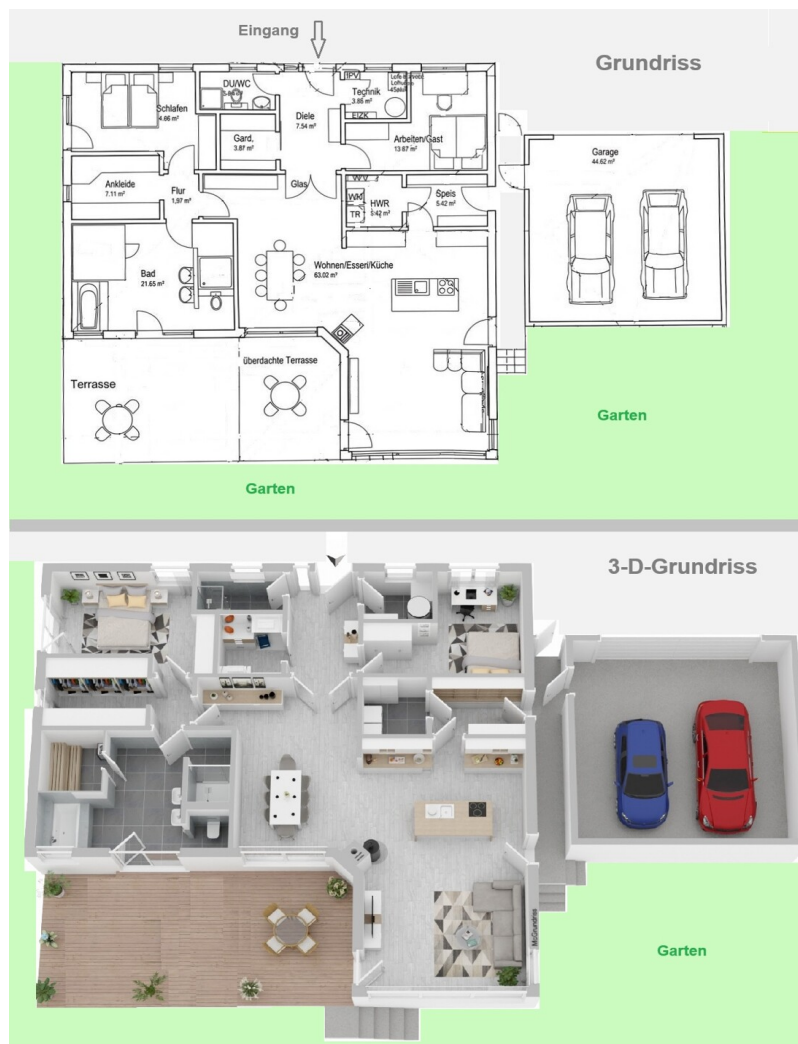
Eingang

Grundriss

Schlafen
4.66 m²

DU/WC
5.84 m²

Gard.
3.87 m²

Diele
7.54 m²

PV

Technik
3.85 m²

EIZK

Arbeiten/Gast
13.67 m²

Garage
44.62 m²

Ankleide
7.11 m²

Flur
1.97 m²

Glas

WW

WK

HWR
5.47 m²

TR

Speis
5.42 m²

Bad
21.65 m²

Wohnen/Essen/Küche
63.02 m²

Terrasse

überdachte Terrasse

Garten

Garten

3-D-Grundriss

Garten